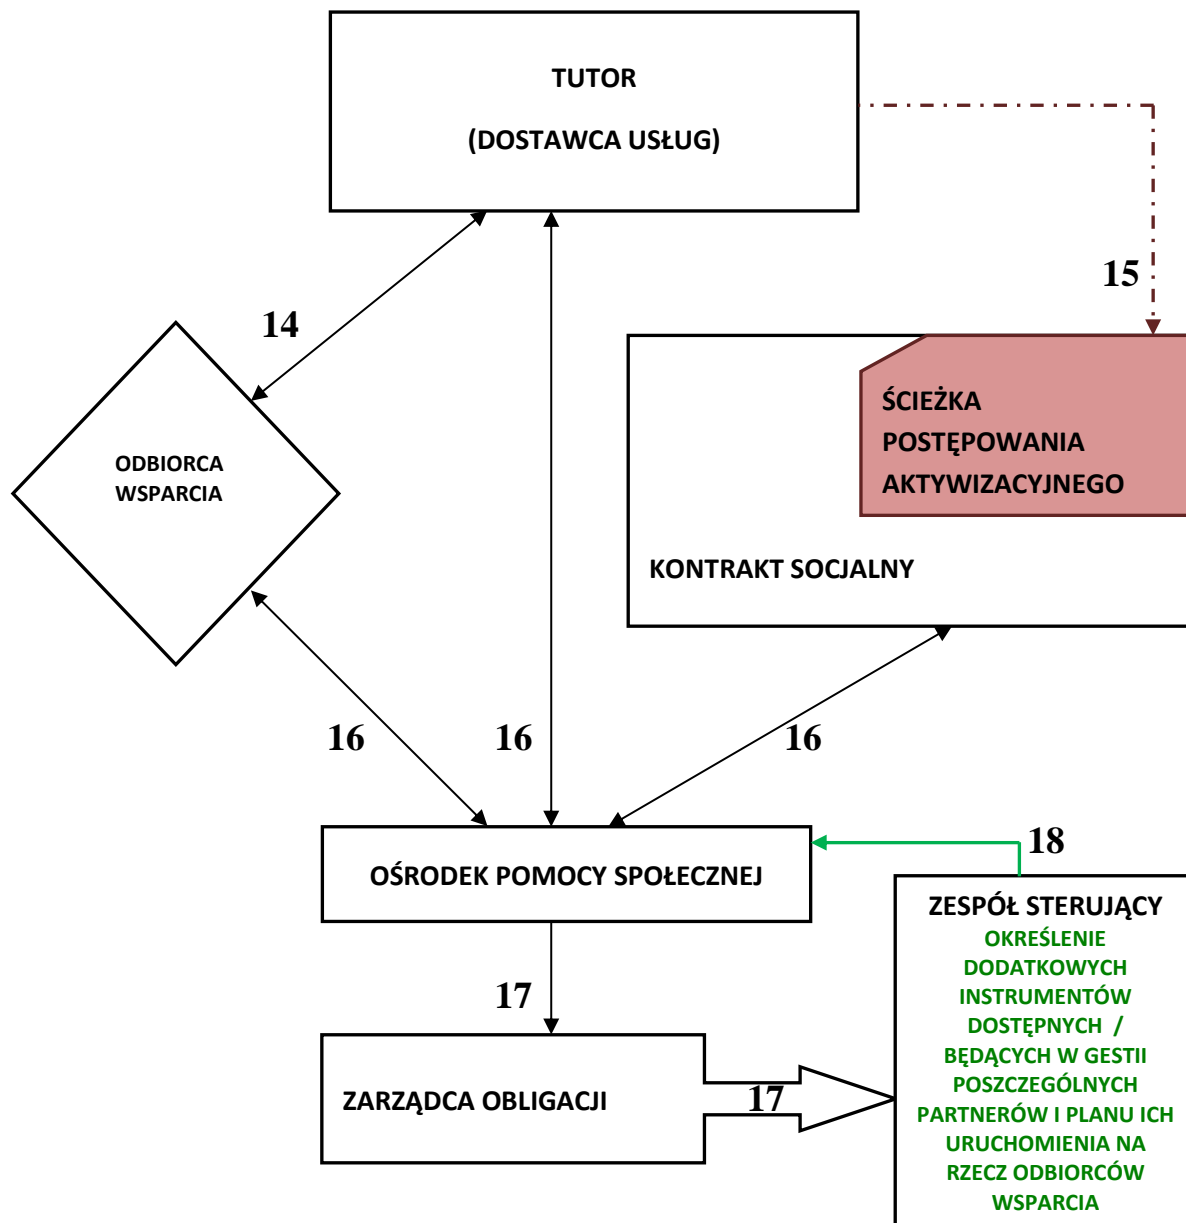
TUTOR

(DOSTAWCA USŁUG)

14

15

ODBIORCA WSPARCIA

ŚCIEŻKA POSTĘPOWANIA AKTYWIZACYJNEGO

KONTRAKT SOCJALNY

16

16

16

18

OŚRODEK POMOCY SPOŁECZNEJ

ZESPÓŁ STERUJĄCY

OKREŚLENIE DODATKOWYCH INSTRUMENTÓW DOSTĘPNYCH / BĘDĄCYCH W GESTII POSZCZEGÓLNYCH PARTNERÓW I PLANU ICH URUCHOMIENIA NA RZECZ ODBIORCÓW WSPARCIA

17

ZARZĄDCA OBLIGACJI

17